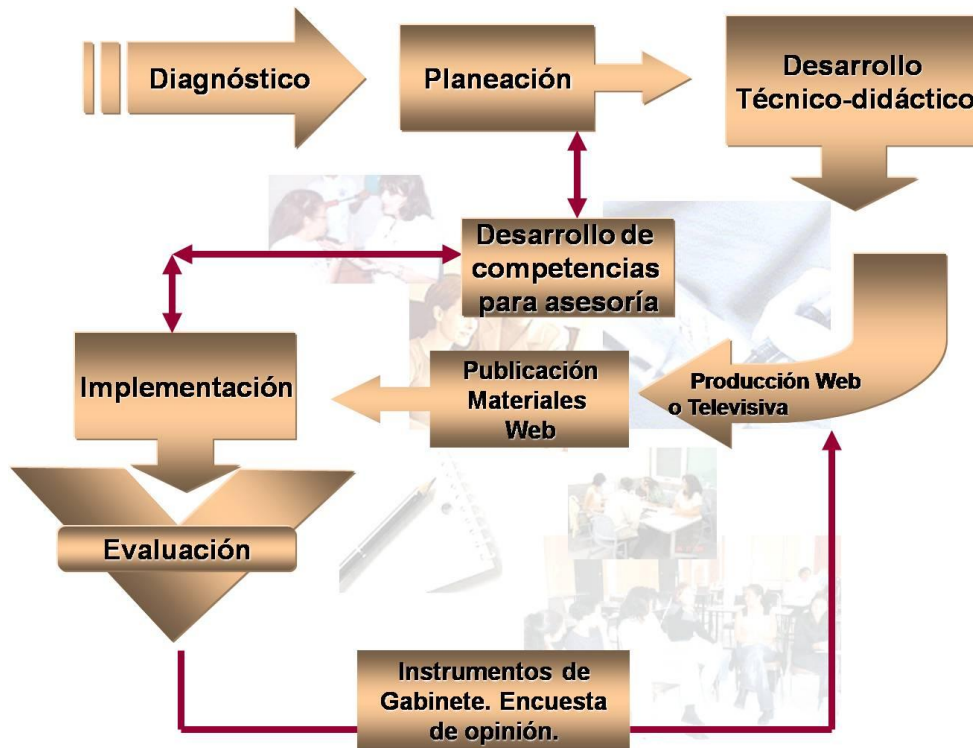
Diagnóstico

Planeación

Desarrollo Técnico-didáctico

Desarrollo de competencias para asesoría

Implementación

Publicación Materiales Web

Producción Web o Televisiva

Evaluación

Instrumentos de Gabinete. Encuesta de opinión.